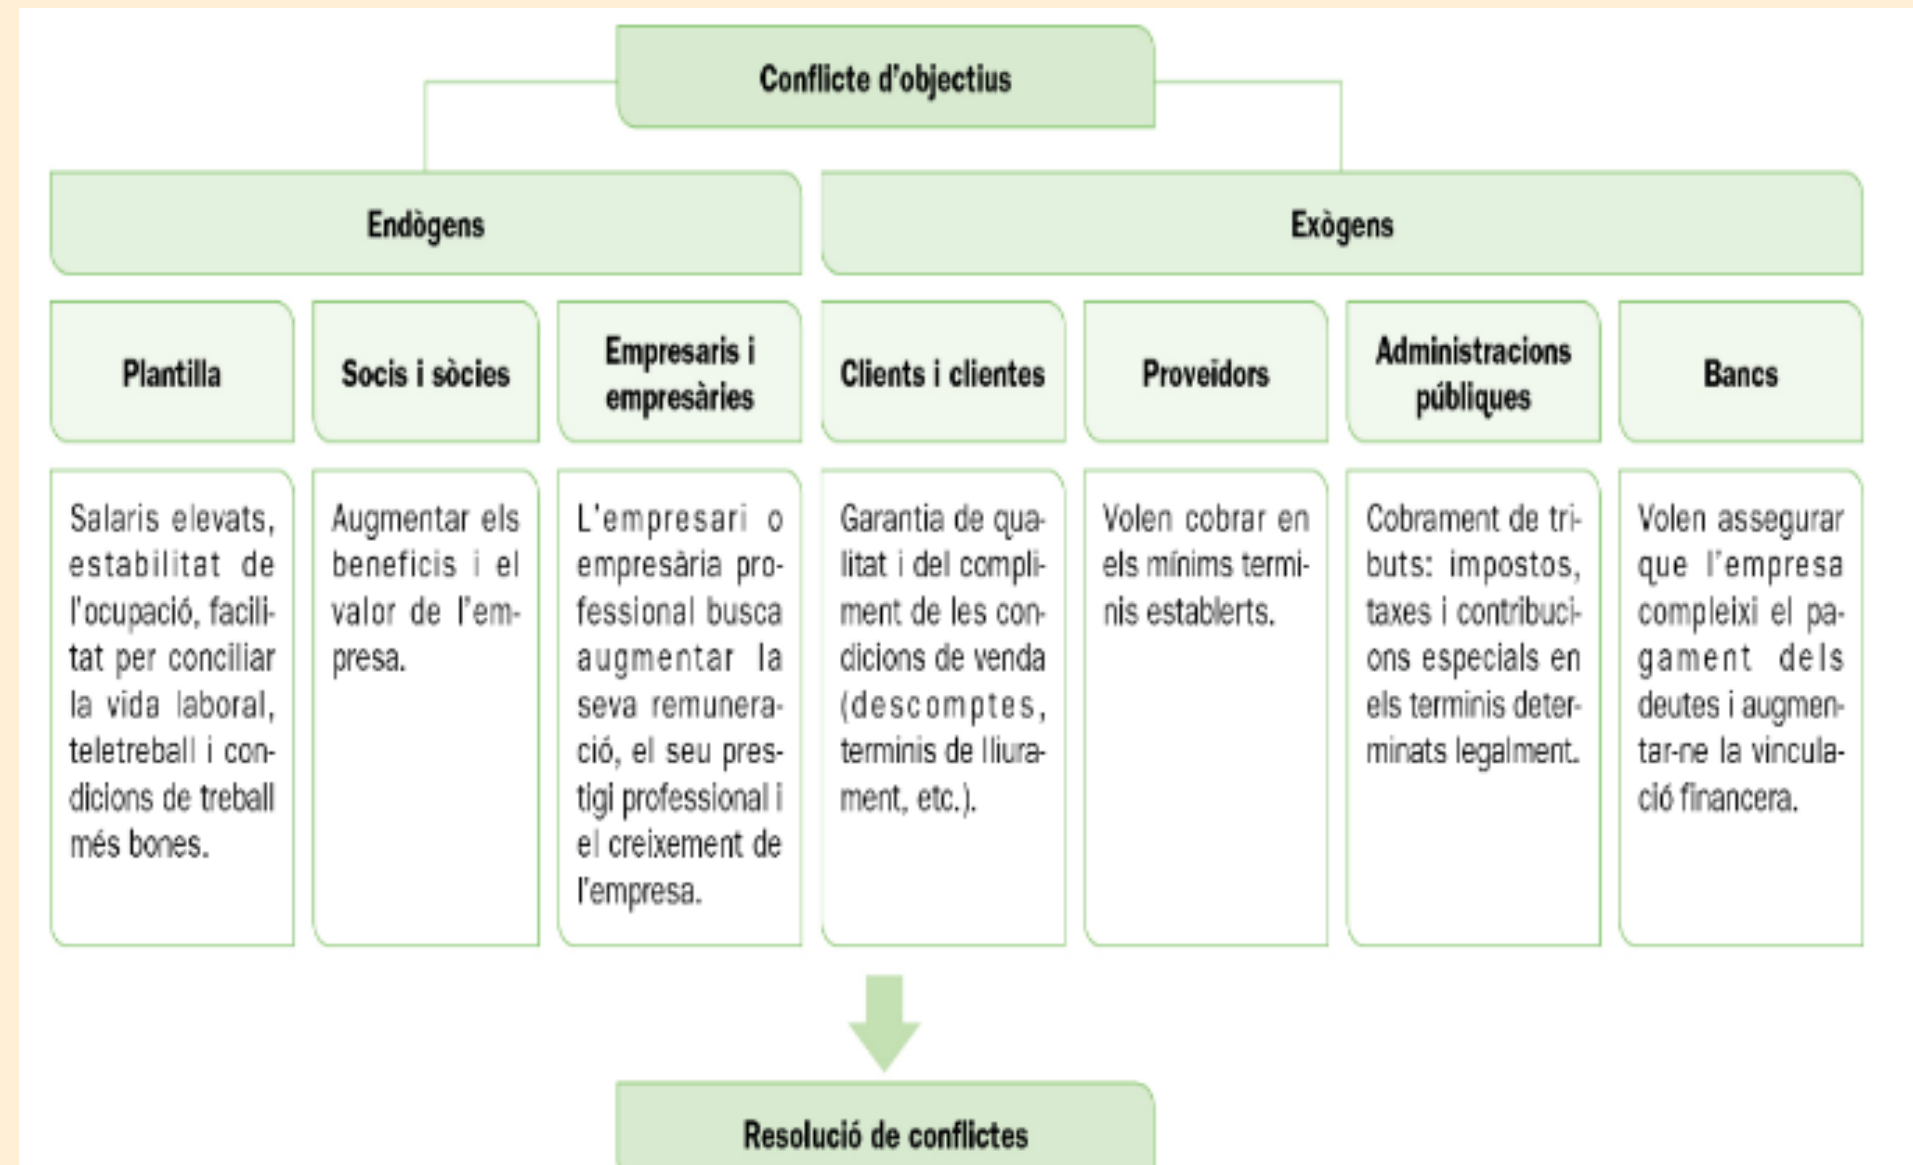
Conflicte d'objectius

Endògens

Exògens

Plantilla

Socis i sòcies

Empresaris i empresàries

Clients i clientes

Proveïdors

Administracions públiques

Bancs

Salaris elevats, estabilitat de l'ocupació, facilitat per conciliar la vida laboral, teletreball i condicions de treball més bones.

Augmentar els beneficis i el valor de l'empresa.

L'empresari o empresària professional busca augmentar la seva remuneració, el seu prestigi professional i el creixement de l'empresa.

Garantia de qualitat i del compliment de les condicions de venda (descomptes, terminis de lliurament, etc.).

Volen cobrar en els mínims terminis establerts.

Cobrament de tributs: impostos, taxes i contribucions especials en els terminis determinats legalment.

Volen assegurar que l'empresa compleixi el pagament dels deutes i augmentar-ne la vinculació financera.

Resolució de conflictes